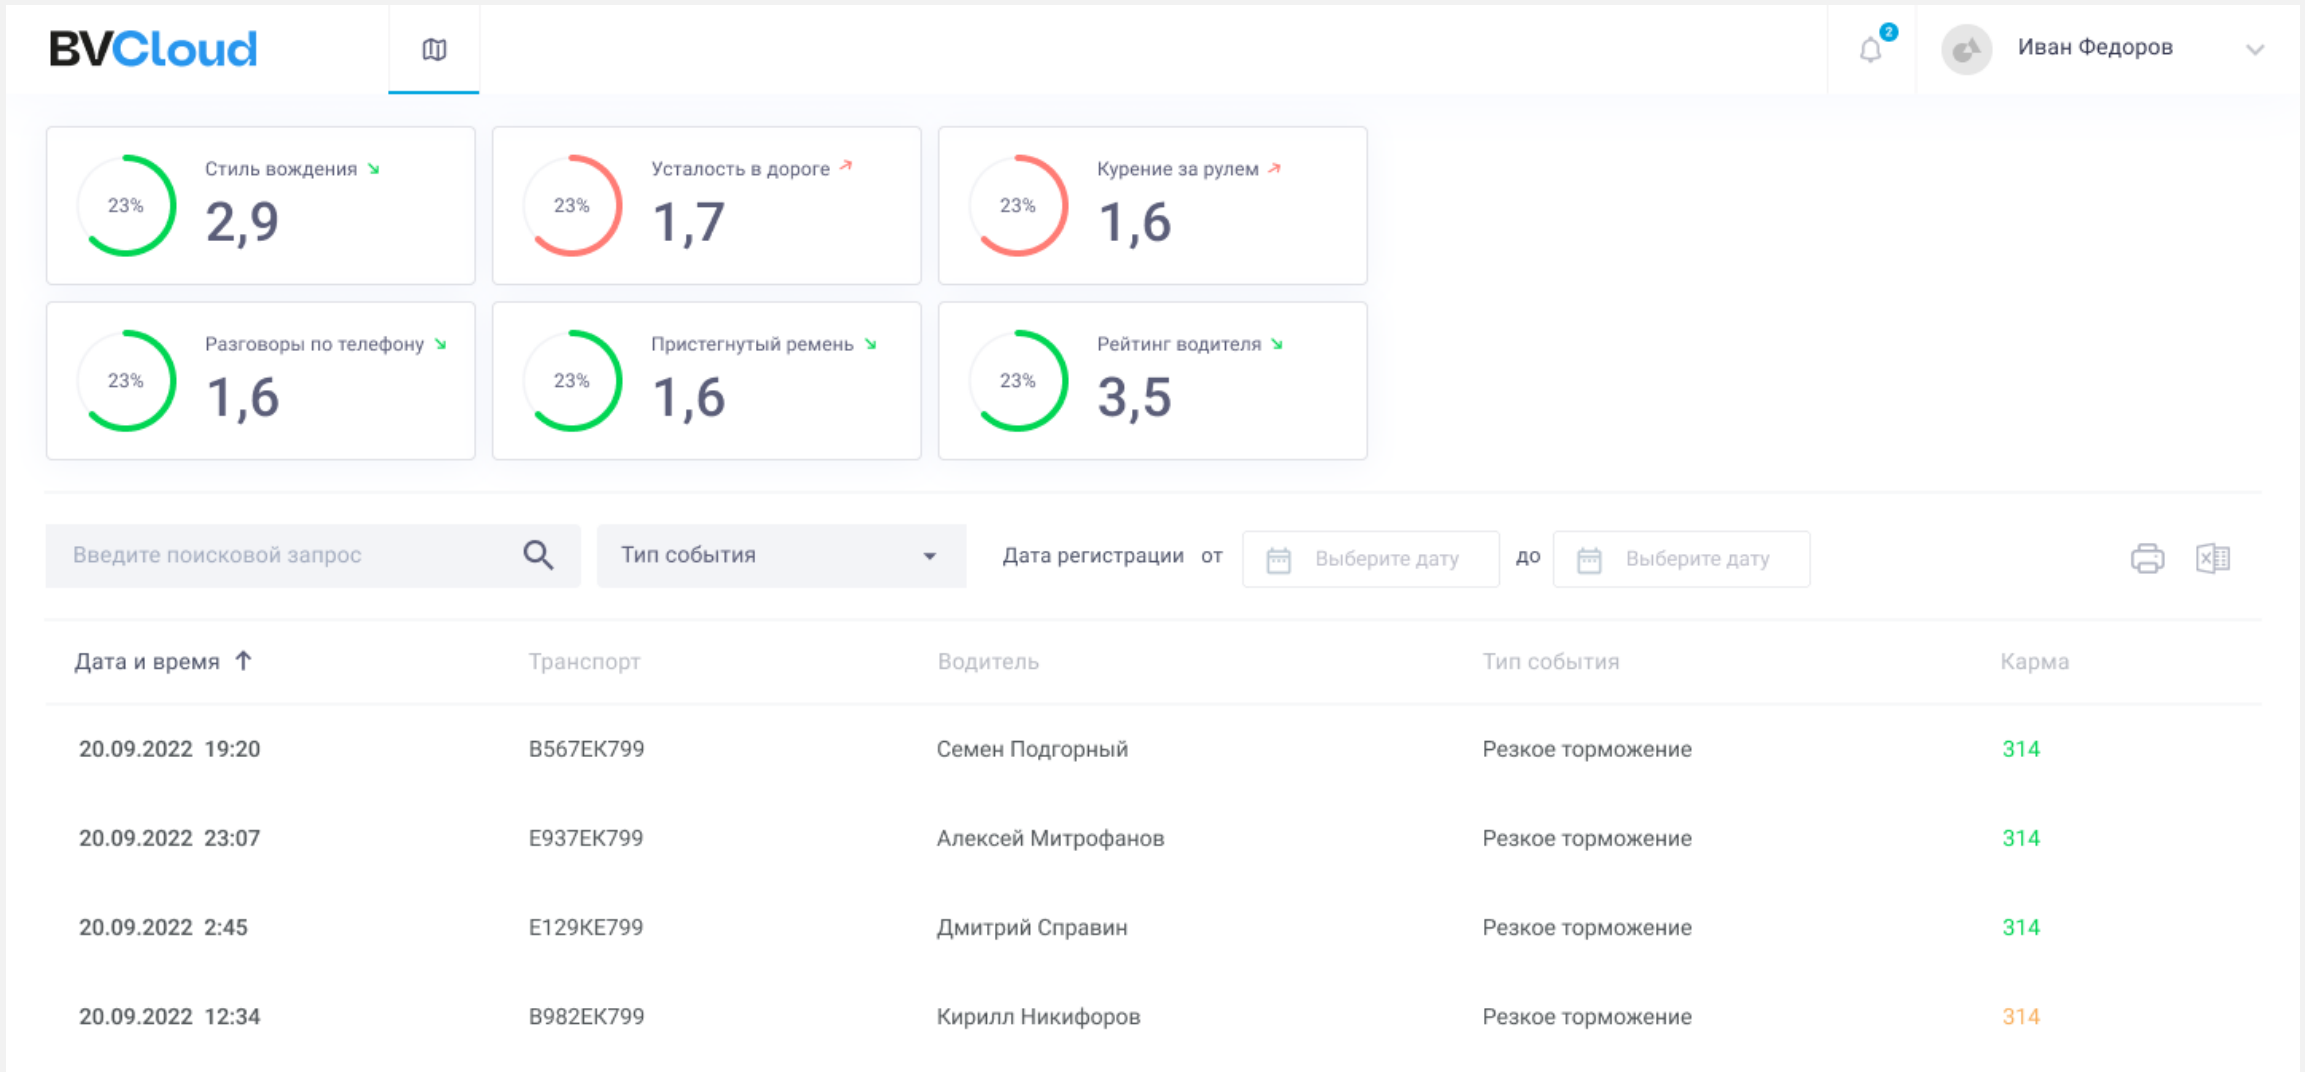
BVCloud

2

Иван Федоров

23% Стиль вождения ↘ 2,9

23% Усталость в дороге ↗ 1,7

23% Курение за рулем ↗ 1,6

23% Разговоры по телефону ↘ 1,6

23% Пристегнутый ремень ↘ 1,6

23% Рейтинг водителя ↘ 3,5

Введите поисковой запрос

Тип события

Дата регистрации от Выберите дату до Выберите дату

| Дата и время ↑ | Транспорт | Водитель | Тип события | Карма |
|---|---|---|---|---|
| 20.09.2022 19:20 | В567ЕК799 | Семен Подгорный | Резкое торможение | 314 |
| 20.09.2022 23:07 | Е937ЕК799 | Алексей Митрофанов | Резкое торможение | 314 |
| 20.09.2022 2:45 | Е129КЕ799 | Дмитрий Справин | Резкое торможение | 314 |
| 20.09.2022 12:34 | В982ЕК799 | Кирилл Никифоров | Резкое торможение | 314 |